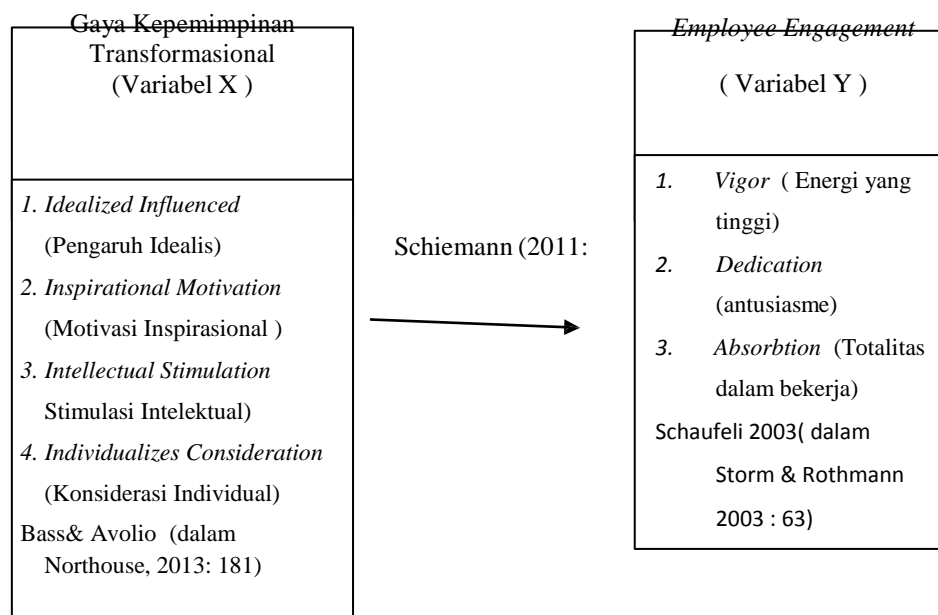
Gaya Kepemimpinan Transformasional (Variabel X )

1. Idealized Influenced (Pengaruh Idealis)

2. Inspirational Motivation (Motivasi Inspirasional )

3. Intellectual Stimulation Stimulasi Intelektual)

4. Individualizes Consideration (Konsiderasi Individual)

Bass& Avolio (dalam Northouse, 2013: 181)

Schiemann (2011:

Employee Engagement

( Variabel Y )

1. Vigor ( Energi yang tinggi)

2. Dedication (antusiasme)

3. Absorbtion (Totalitas dalam bekerja)

Schaufeli 2003( dalam Storm & Rothmann 2003 : 63)